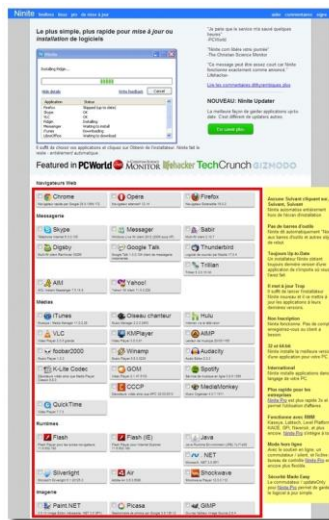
Ninite

La plus simple, plus rapide pour mise à jour ou installation de logiciels

Featured in PCWorld MONITOR lifehacker TechCrunch GIZMODO

NOUVEAU: Ninite Updater

Navigateurs Web

Chrome

Opera

Firefox

Messagerie

Skype

Messenger

Safari

Digsby

Google Talk

Thunderbird

Trillian

AIM

Yahoo!

Médias

iTunes

Oiseau chanteur

Hulu

VLC

KMPlayer

foobar2000

Winamp

Audacity

K-Lite Codec

GOM

Spotify

CCCP

MediaMonkey

QuickTime

Runtimes

Flash

Flash (IE)

Java

.NET

Silverlight

Air

Shockwave

Imagerie

Paint.NET

Picasa

GIMP